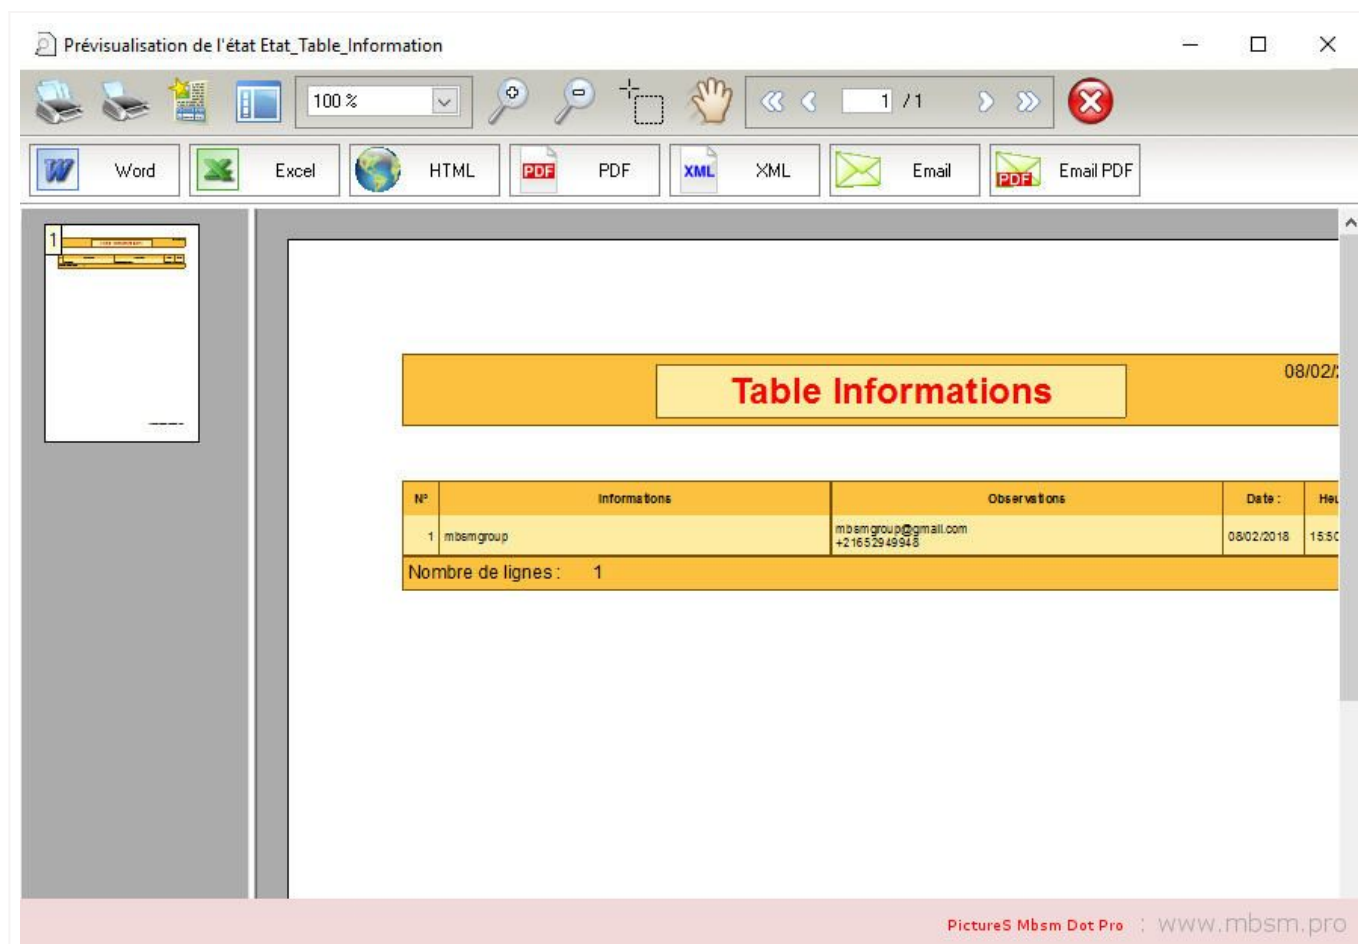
Prévisualisation de l'état Etat_Table_Information

100 %

1 / 1

Word Excel HTML PDF PDF XML XML Email PDF Email PDF

1

Table Informations

08/02/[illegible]

| N° | Informations | Observations | Date : | Heu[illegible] |
|---|---|---|---|---|
| 1 | mbsmgroup | mbsmgroup@gmail.com +21652949948 | 08/02/2018 | 15:5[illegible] |

Nombre de lignes : 1

PictureS Mbsm Dot Pro : www.mbsm.pro